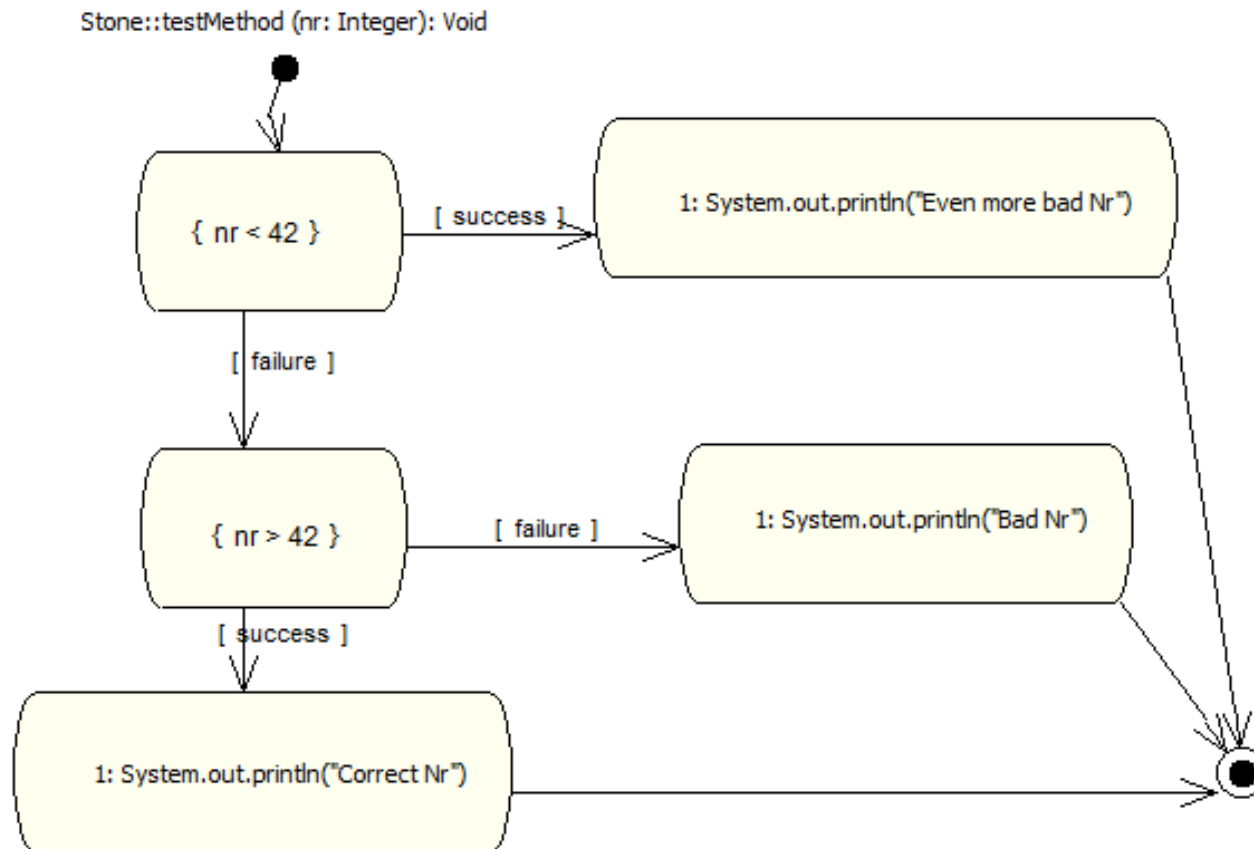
Stone::testMethod (nr: Integer): Void

{ nr < 42 }

[ success ]

1: System.out.println("Even more bad Nr")

[ failure ]

{ nr > 42 }

[ failure ]

1: System.out.println("Bad Nr")

[ success ]

1: System.out.println("Correct Nr")